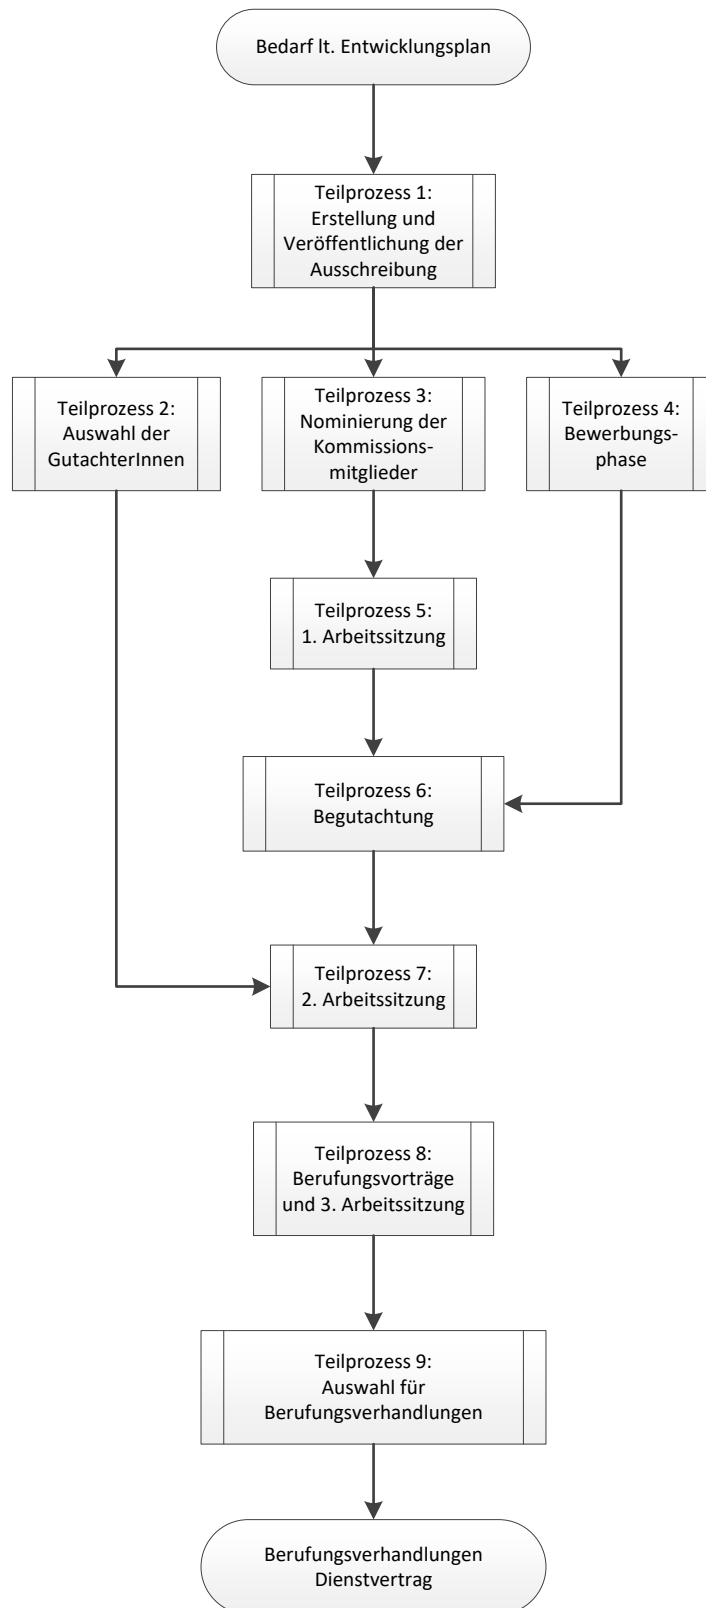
Bedarf lt. Entwicklungsplan

Teilprozess 1: Erstellung und Veröffentlichung der Ausschreibung

Teilprozess 2: Auswahl der GutachterInnen

Teilprozess 3: Nominierung der Kommissionsmitglieder

Teilprozess 4: Bewerbungsphase

Teilprozess 5: 1. Arbeitssitzung

Teilprozess 6: Begutachtung

Teilprozess 7: 2. Arbeitssitzung

Teilprozess 8: Berufungsvorträge und 3. Arbeitssitzung

Teilprozess 9: Auswahl für Berufungsverhandlungen

Berufungsverhandlungen Dienstvertrag